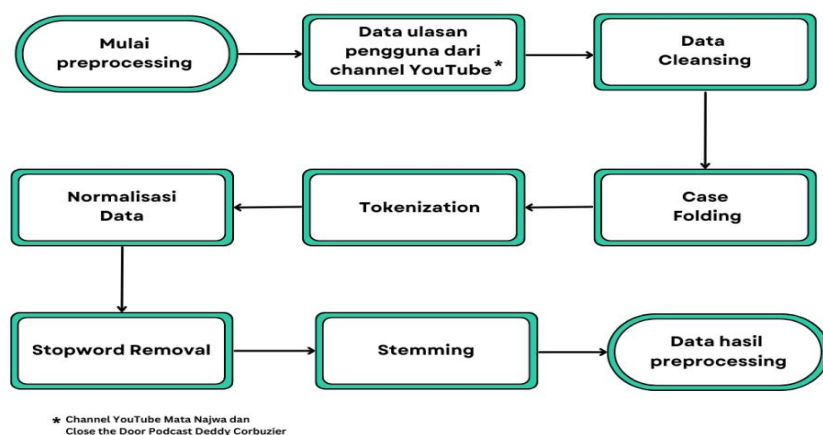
Mulai preprocessing

Data ulasan pengguna dari channel YouTube *

Data Cleansing

Case Folding

Tokenization

Normalisasi Data

Stopword Removal

Stemming

Data hasil preprocessing

* Channel YouTube Mata Najwa dan Close the Door Podcast Deddy Corbuzier